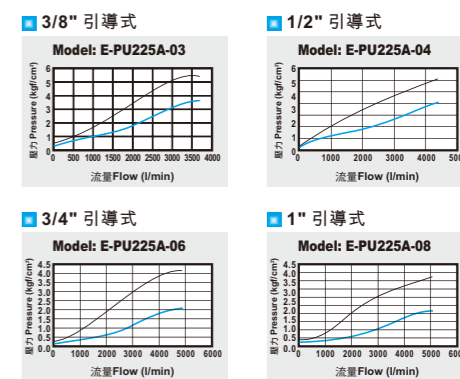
3/8" 引導式

Model: E-PU225A-03

壓力 Pressure (kgf/cm²)

6
5
4
3
2
1
0

0 500 1000 1500 2000 2500 3000 3500 4000

流量Flow (l/min)

1/2" 引導式

Model: E-PU225A-04

壓力 Pressure (kgf/cm²)

6
5
4
3
2
1
0

0 1000 2000 3000 4000 5000

流量Flow (l/min)

3/4" 引導式

Model: E-PU225A-06

壓力 Pressure (kgf/cm²)

4.5
4.0
3.5
3.0
2.5
2.0
1.5
1.0
0.5
0.0

0 1000 2000 3000 4000 5000 6000

流量Flow (l/min)

1" 引導式

Model: E-PU225A-08

壓力 Pressure (kgf/cm²)

4.5
4.0
3.5
3.0
2.5
2.0
1.5
1.0
0.5
0.0

0 1000 2000 3000 4000 5000 6000

流量Flow (l/min)